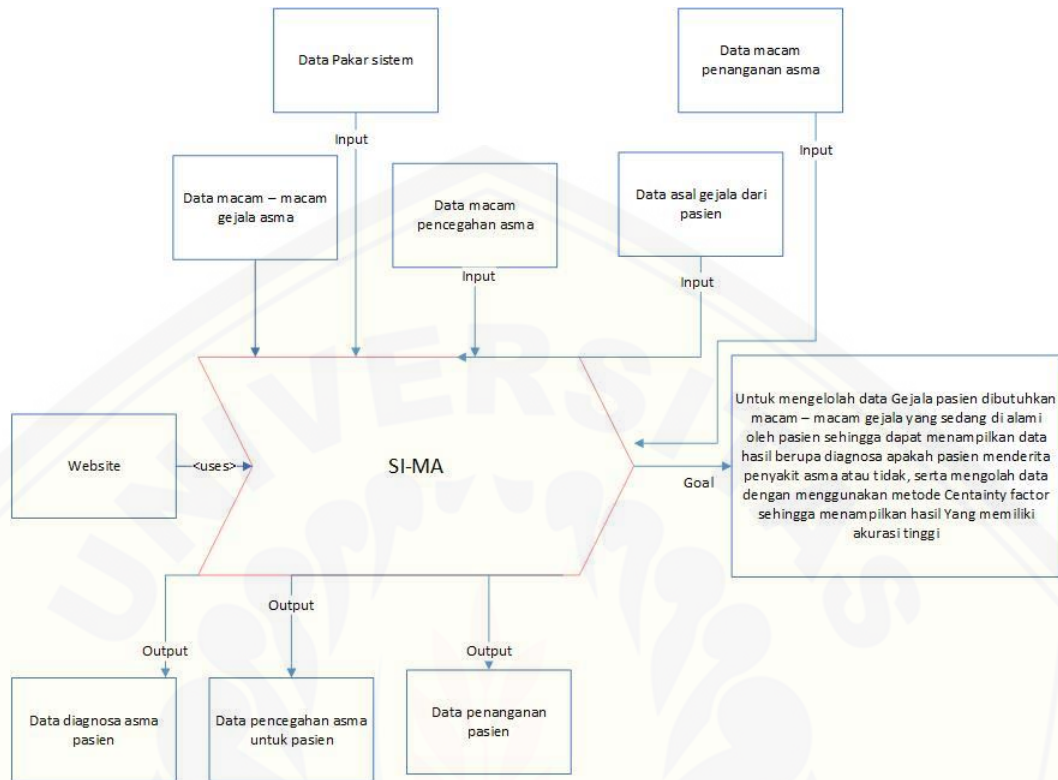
Data Pakar sistem

Data macam penanganan asma

Input

Input

Data macam – macam gejala asma

Data macam pencegahan asma

Data asal gejala dari pasien

Input

Input

Untuk mengelolah data Gejala pasien dibutuhkan macam – macam gejala yang sedang di alami oleh pasien sehingga dapat menampilkan data hasil berupa diagnosa apakah pasien menderita penyakit asma atau tidak, serta mengolah data dengan menggunakan metode Centainty factor sehingga menampilkan hasil Yang memiliki akurasi tinggi

Website

<uses>

SI-MA

Goal

Output

Output

Output

Data diagnosa asma pasien

Data pencegahan asma untuk pasien

Data penanganan pasien